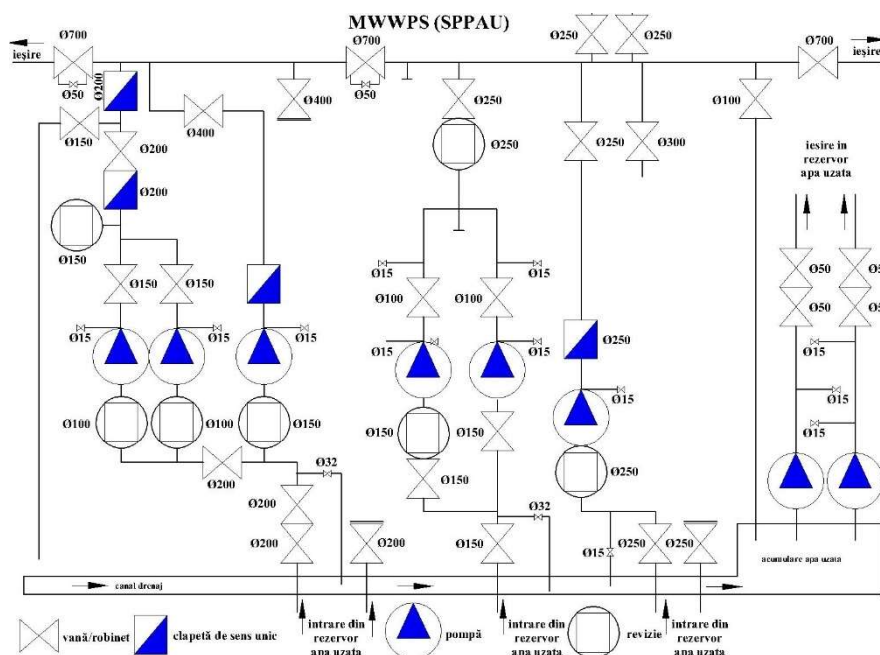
MWWPS (SPPAU)

ieşire
Ø700
Ø50
Ø200
Ø150
Ø200
Ø200
Ø400
Ø400
Ø700
Ø50
Ø250
Ø250
Ø250
Ø250
Ø250
Ø300
Ø700
ieşire
Ø100
ieşire în rezervor apa uzata
Ø150
Ø150
Ø150
Ø15
Ø15
Ø15
Ø15
Ø15
Ø15
Ø100
Ø100
Ø15
Ø15
Ø250
Ø15
Ø50
Ø50
Ø15
Ø15
Ø15
Ø100
Ø100
Ø100
Ø150
Ø150
Ø150
Ø250
Ø200
Ø32
Ø150
Ø200
Ø200
Ø200
Ø32
Ø150
Ø15
Ø250
Ø250
acumulare apa uzata
canal drenaj
intrare din rezervor apa uzata
intrare din rezervor apa uzata
intrare din rezervor apa uzata

vană/robinet
clapetă de sens unic
pompă
revizie